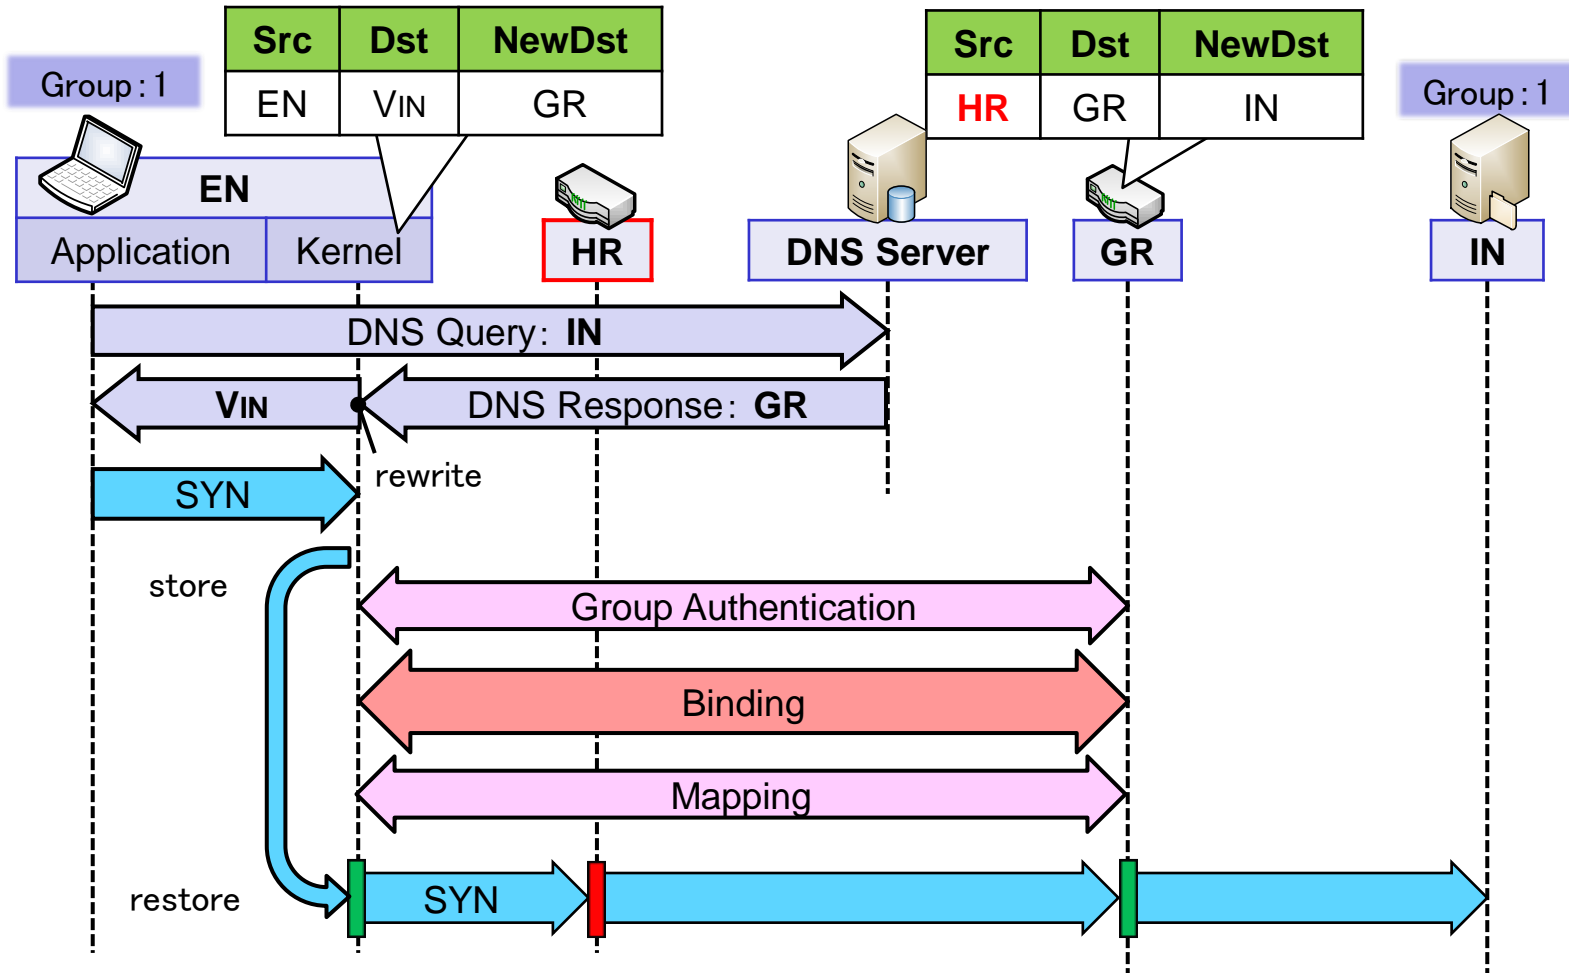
| Src | Dst | NewDst |
|---|---|---|
| EN | VIN | GR |

| Src | Dst | NewDst |
|---|---|---|
| HR | GR | IN |

Group : 1

Group : 1

EN

Application

Kernel

HR

DNS Server

GR

IN

DNS Query: IN

VIN

DNS Response: GR

rewrite

SYN

store

Group Authentication

Binding

Mapping

restore

SYN